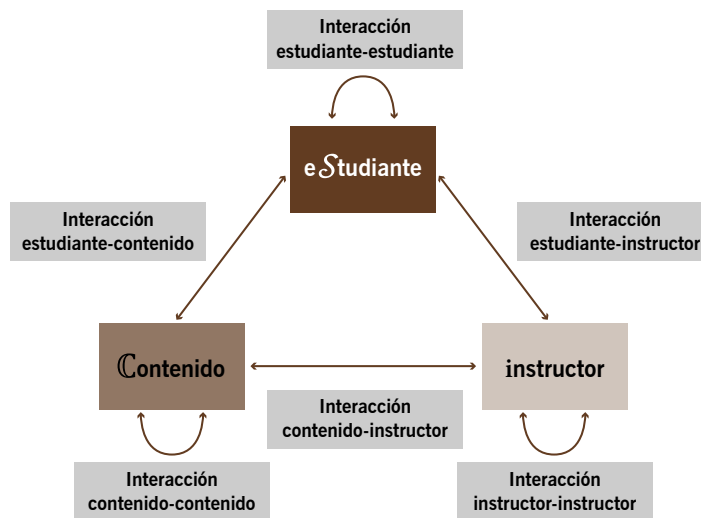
Interacción estudiante-estudiante

eStudiante

Interacción estudiante-contenido

Interacción estudiante-instructor

Contenido

instructor

Interacción contenido-instructor

Interacción contenido-contenido

Interacción instructor-instructor